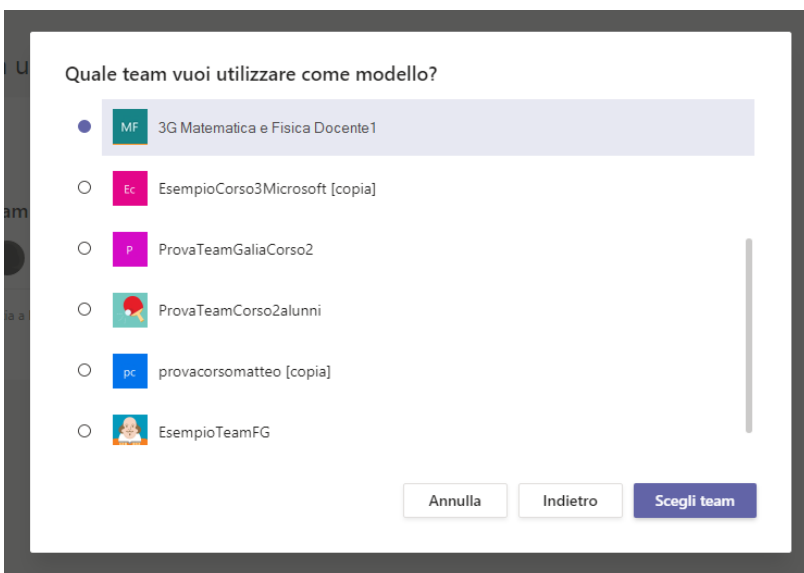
Quale team vuoi utilizzare come modello?

MF 3G Matematica e Fisica Docente1

Ec EsempioCorso3Microsoft [copia]

P ProvaTeamGaliaCorso2

ProvaTeamCorso2alunni

pc provacorsomatteo [copia]

EsempioTeamFG

Annulla

Indietro

Scegli team